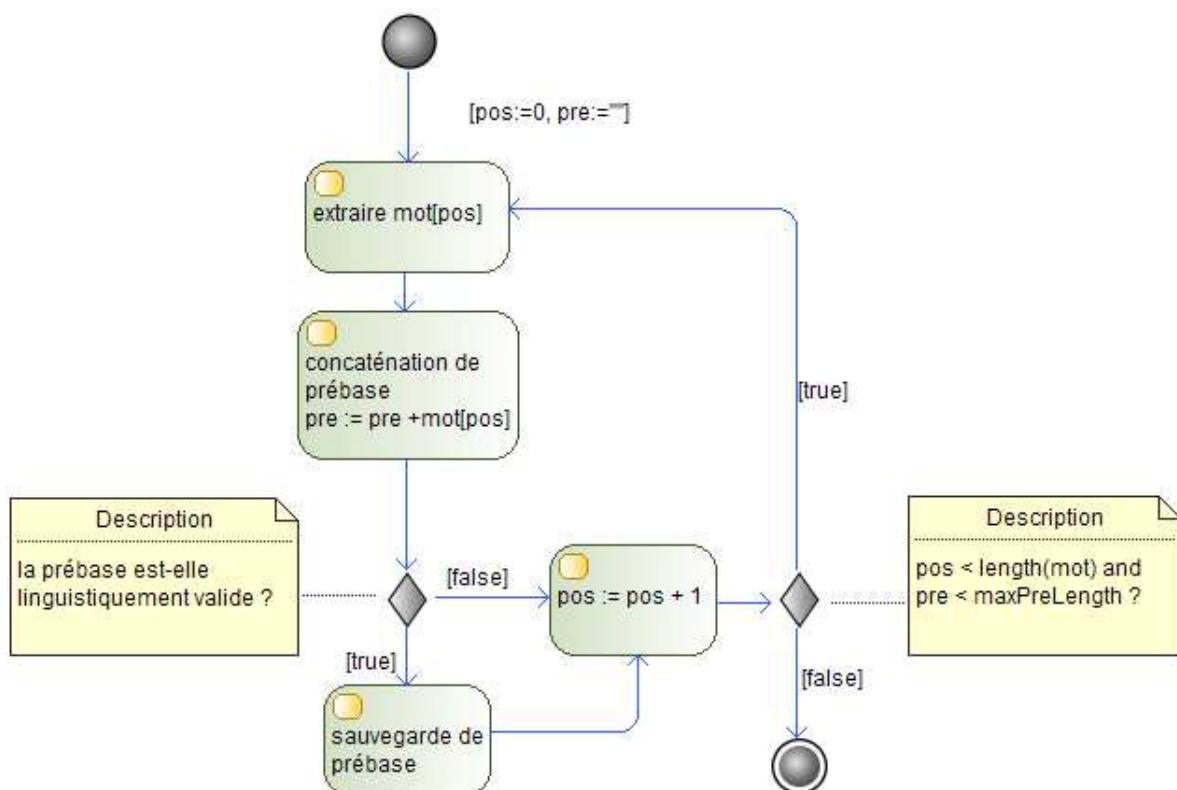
[pos:=0, pre:=""]

extraire mot[pos]

concaténation de prébase
pre := pre +mot[pos]

[true]

Description

la prébase est-elle linguistiquement valide ?

[false]

pos := pos + 1

Description

pos < length(mot) and pre < maxPreLength ?

[true]

[false]

sauvegarde de prébase